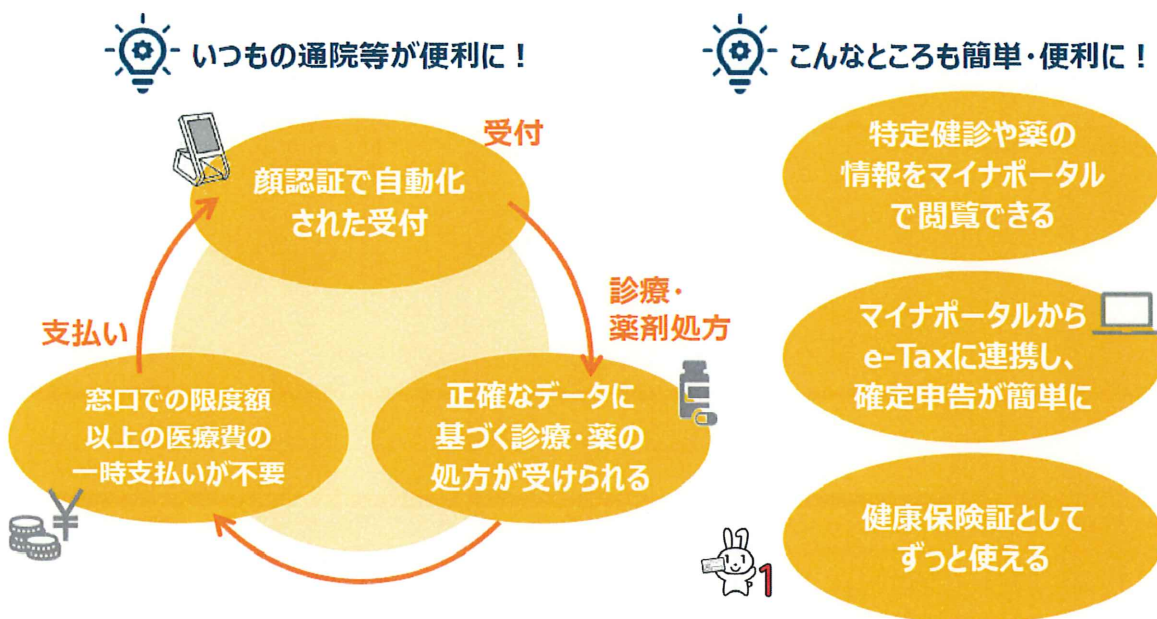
いつもの通院等が便利に！

受付

顔認証で自動化された受付

診療・薬剤処方

正確なデータに基づく診療・薬の処方が受けられる

支払い

窓口での限度額以上の医療費の一時支払いが不要

¥

こんなところも簡単・便利に！

特定健診や薬の情報をマイナポータルで閲覧できる

マイナポータルからe-Taxに連携し、確定申告が簡単に

健康保険証としてずっと使える

1